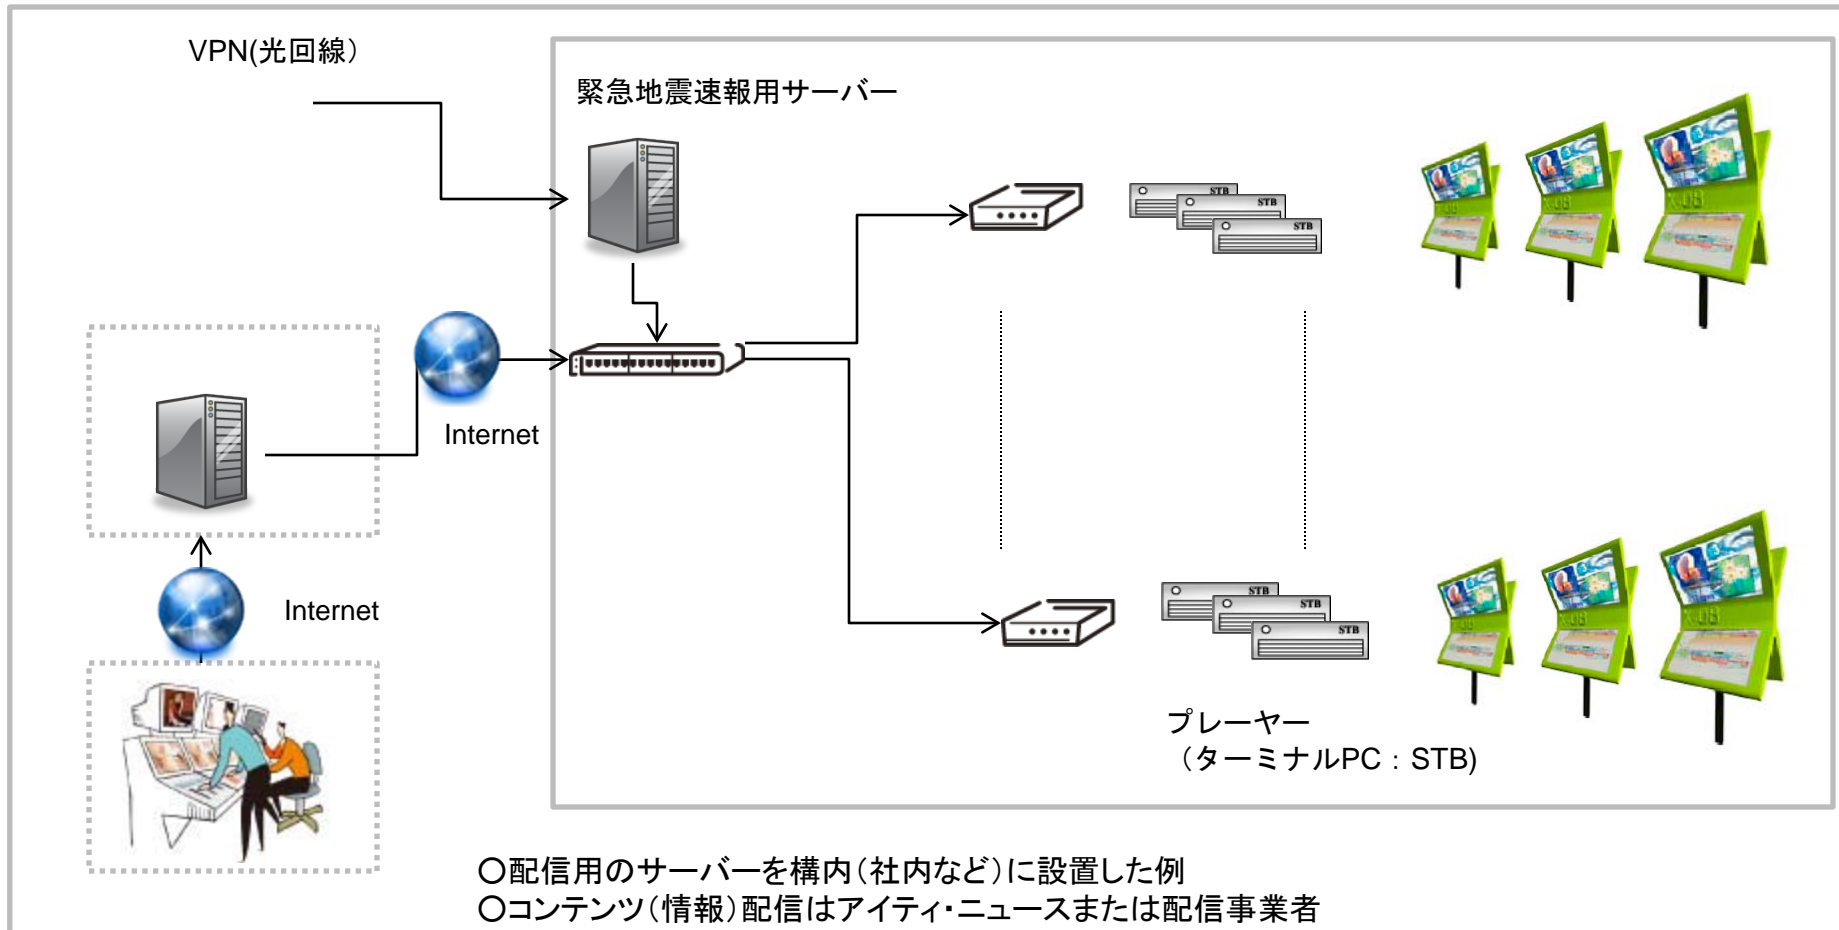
VPN(光回線)

緊急地震速報用サーバー

STB
STB
STB

Internet

Internet

STB
STB
STB

プレーヤー
(ターミナルPC：STB)

○配信用のサーバーを構内(社内など)に設置した例
○コンテンツ(情報)配信はアイティ・ニュースまたは配信事業者